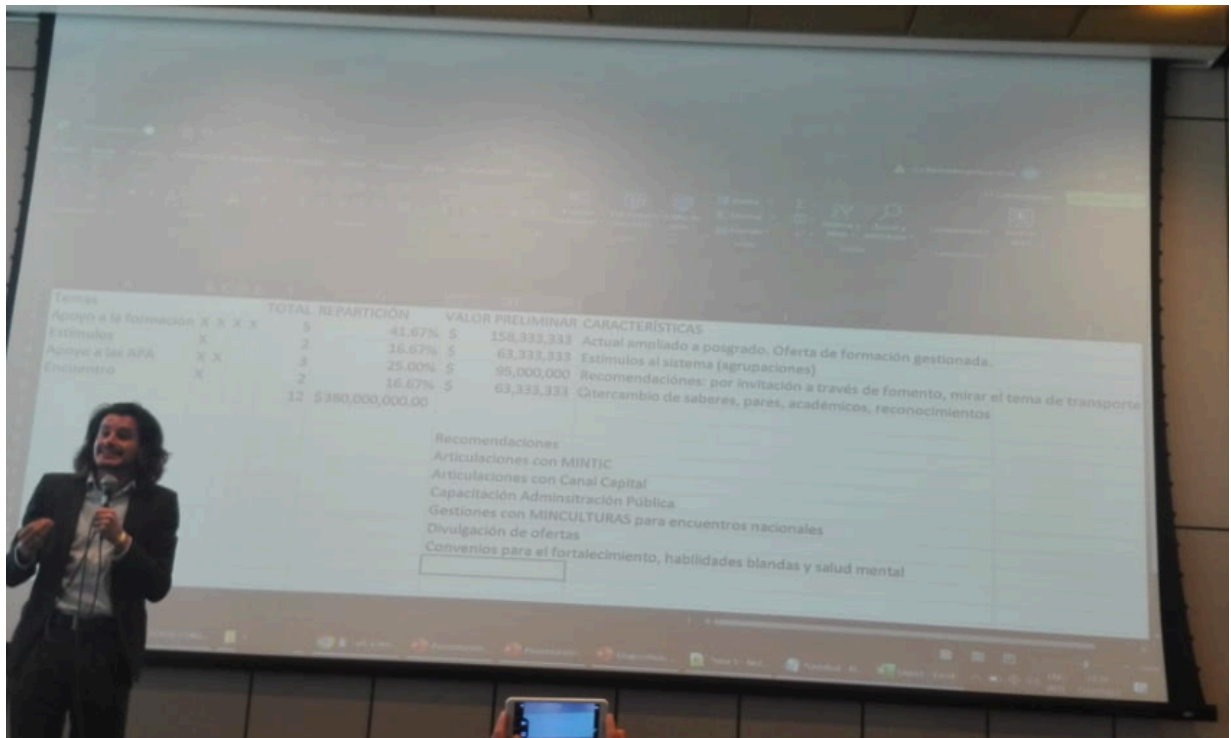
| Temas | | TOTAL | REPARTICIÓN | | VALOR PRELIMINAR | CARACTERÍSTICAS |
|---|---|---|---|---|---|---|
| Apoyo a la formación | X X X X X | 5 | 41.67% | $ | 158,333,333 | Actual ampliado a posgrado. Oferta de formación gestionada. |
| Estímulos | X | 2 | 16.67% | $ | 63,333,333 | Estímulos al sistema (agrupaciones) |
| Apoyo a las RPA | X X | 3 | 25.00% | $ | 95,000,000 | Recomendaciones: por invitación a través de fomento, mirar el tema de transporte |
| Encuentro | X | 2 | 16.67% | $ | 63,333,333 | Cltercambio de saberes, pares, académicos, reconocimientos |
| | | 12 | $380,000,000.00 | | | |

Recomendaciones
Articulaciones con MINTIC
Articulaciones con Canal Capital
Capacitación Administración Pública
Gestiones con MINCULTURAS para encuentros nacionales
Divulgación de ofertas
Convenios para el fortalecimiento, habilidades blandas y salud mental